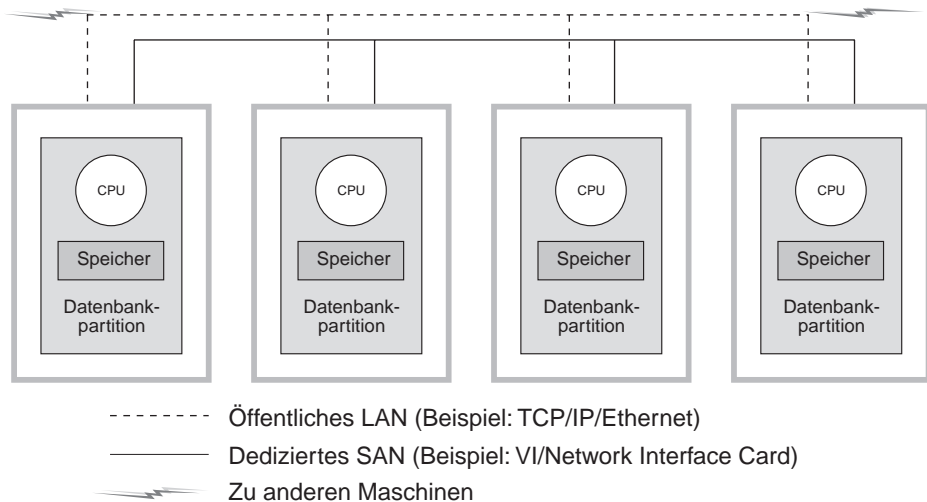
CPU

Speicher

Datenbankpartition

CPU

Speicher

Datenbankpartition

CPU

Speicher

Datenbankpartition

CPU

Speicher

Datenbankpartition

Öffentliches LAN (Beispiel: TCP/IP/Ethernet)

Dediziertes SAN (Beispiel: VI/Network Interface Card)

Zu anderen Maschinen